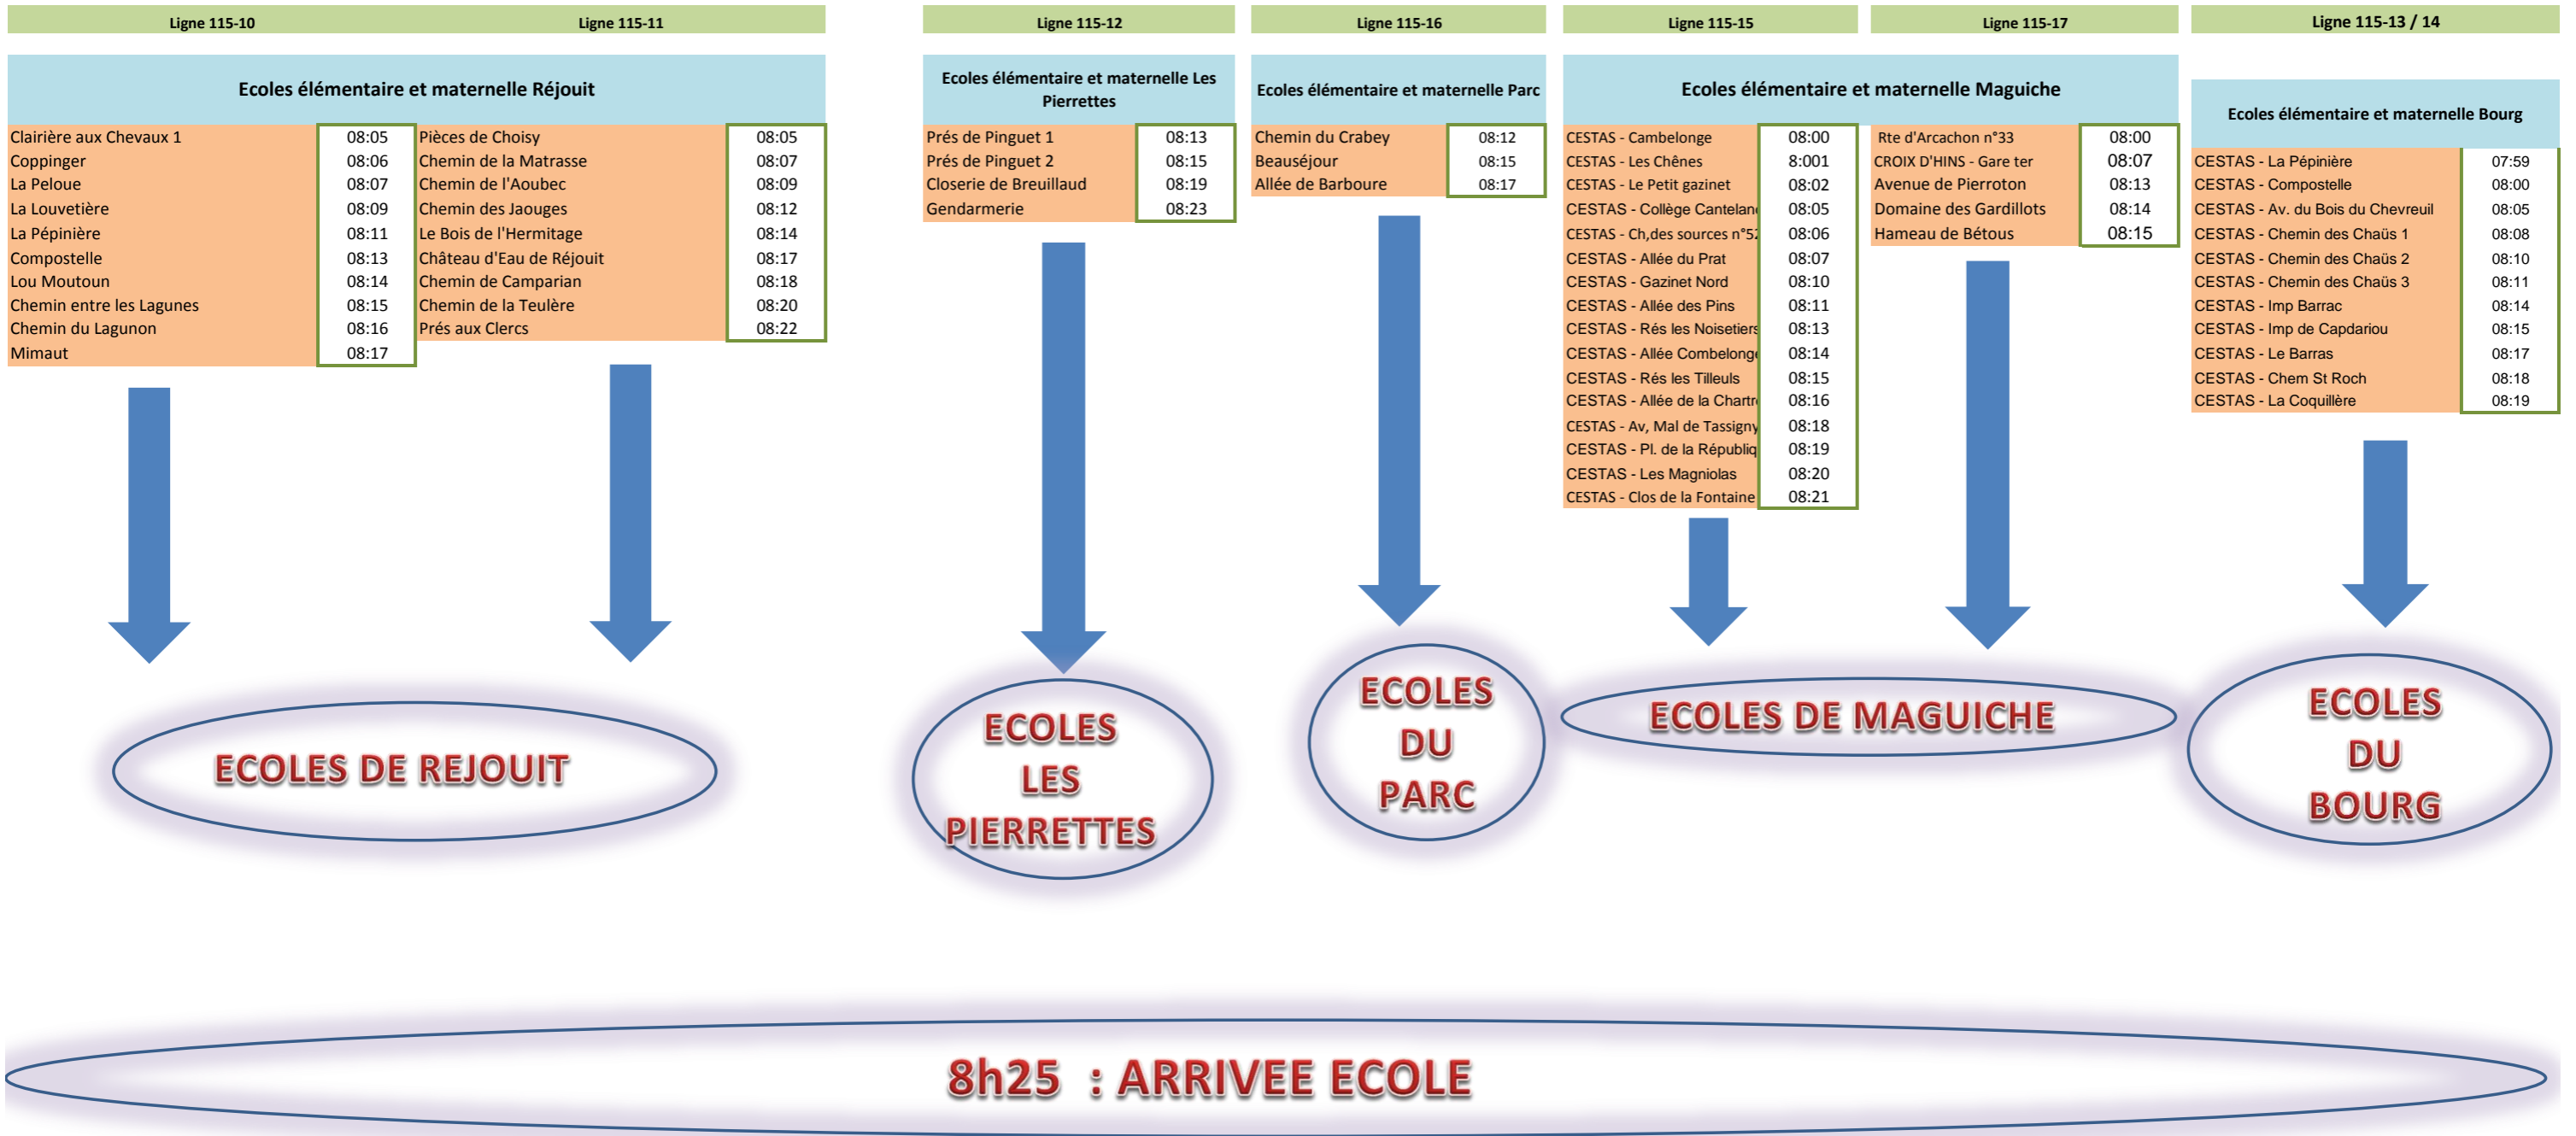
Ligne 115-10

Ligne 115-11

Ecoles élémentaire et maternelle Réjouit

| Clairière aux Chevaux 1 | 08:05 |
|---|---|
| Coppinger | 08:06 |
| La Peloue | 08:07 |
| La Louvetière | 08:09 |
| La Pépinière | 08:11 |
| Compostelle | 08:13 |
| Lou Moutoun | 08:14 |
| Chemin entre les Lagunes | 08:15 |
| Chemin du Lagunon | 08:16 |
| Mimaut | 08:17 |

| Pièces de Choisy | 08:05 |
|---|---|
| Chemin de la Matrasse | 08:07 |
| Chemin de l'Aoubec | 08:09 |
| Chemin des Jaouges | 08:12 |
| Le Bois de l'Hermitage | 08:14 |
| Château d'Eau de Réjouit | 08:17 |
| Chemin de Camparian | 08:18 |
| Chemin de la Teulère | 08:20 |
| Prés aux Clercs | 08:22 |

ECOLES DE REJOUIT

Ligne 115-12

Ecoles élémentaire et maternelle Les Pierrettes

| Prés de Pinguet 1 | 08:13 |
|---|---|
| Prés de Pinguet 2 | 08:15 |
| Closerie de Breuillaud | 08:19 |
| Gendarmerie | 08:23 |

ECOLES LES PIERRETTES

Ligne 115-16

Ecoles élémentaire et maternelle Parc

| Chemin du Crabey | 08:12 |
|---|---|
| Beauséjour | 08:15 |
| Allée de Barboure | 08:17 |

ECOLES DU PARC

Ligne 115-15

Ligne 115-17

Ecoles élémentaire et maternelle Maguiche

| CESTAS - Cambelonge | 08:00 |
|---|---|
| CESTAS - Les Chênes | 8:001 |
| CESTAS - Le Petit gazinet | 08:02 |
| CESTAS - Collège Cantelan | 08:05 |
| CESTAS - Ch,des sources n°5 | 08:06 |
| CESTAS - Allée du Prat | 08:07 |
| CESTAS - Gazinet Nord | 08:10 |
| CESTAS - Allée des Pins | 08:11 |
| CESTAS - Rés les Noisetiers | 08:13 |
| CESTAS - Allée Combelong | 08:14 |
| CESTAS - Rés les Tilleuls | 08:15 |
| CESTAS - Allée de la Chartr | 08:16 |
| CESTAS - Av, Mal de Tassigny | 08:18 |
| CESTAS - Pl. de la Républiq | 08:19 |
| CESTAS - Les Magniolas | 08:20 |
| CESTAS - Clos de la Fontaine | 08:21 |

| Rte d'Arcachon n°33 | 08:00 |
|---|---|
| CROIX D'HINS - Gare ter | 08:07 |
| Avenue de Pierroton | 08:13 |
| Domaine des Gardillots | 08:14 |
| Hameau de Bétous | 08:15 |

ECOLES DE MAGUICHE

Ligne 115-13 / 14

Ecoles élémentaire et maternelle Bourg

| CESTAS - La Pépinière | 07:59 |
|---|---|
| CESTAS - Compostelle | 08:00 |
| CESTAS - Av. du Bois du Chevreuil | 08:05 |
| CESTAS - Chemin des Chaüs 1 | 08:08 |
| CESTAS - Chemin des Chaüs 2 | 08:10 |
| CESTAS - Chemin des Chaüs 3 | 08:11 |
| CESTAS - Imp Barrac | 08:14 |
| CESTAS - Imp de Capdariou | 08:15 |
| CESTAS - Le Barras | 08:17 |
| CESTAS - Chem St Roch | 08:18 |
| CESTAS - La Coquillère | 08:19 |

ECOLES DU BOURG

8h25 : ARRIVEE ECOLE